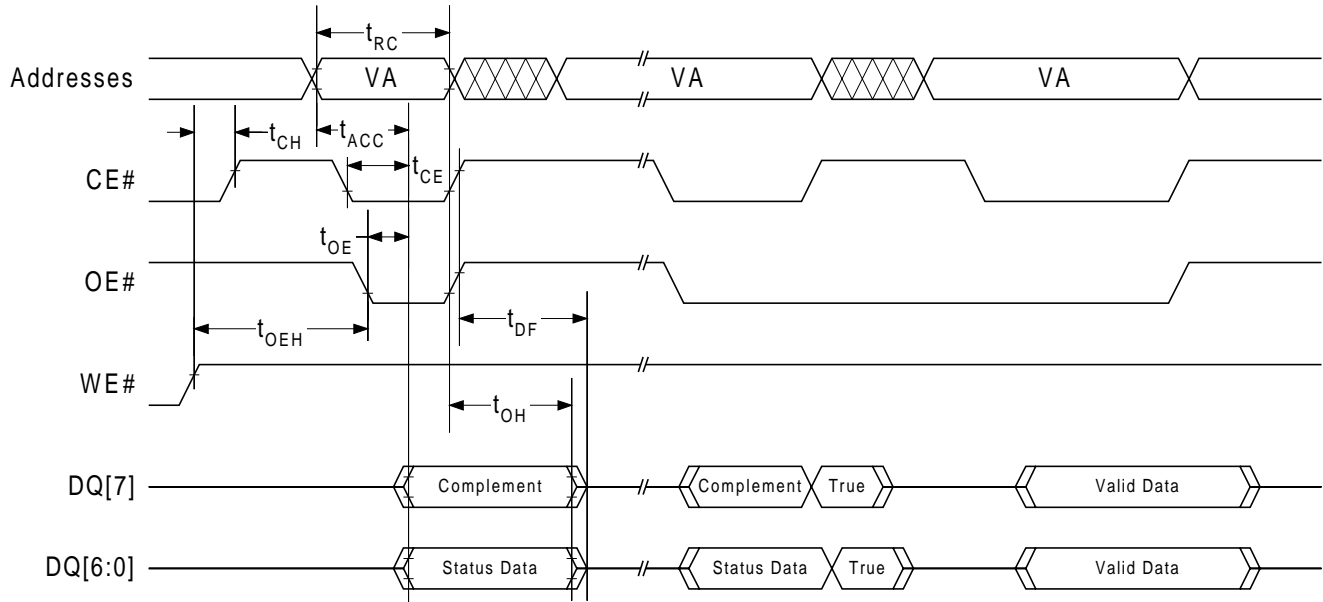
$t_{RC}$

Addresses

VA

VA

VA

$t_{CH}$

$t_{ACC}$

CE#

$t_{CE}$

$t_{OE}$

OE#

$t_{OEH}$

$t_{DF}$

WE#

$t_{OH}$

DQ[7]

Complement

Complement

True

Valid Data

DQ[6:0]

Status Data

Status Data

True

Valid Data